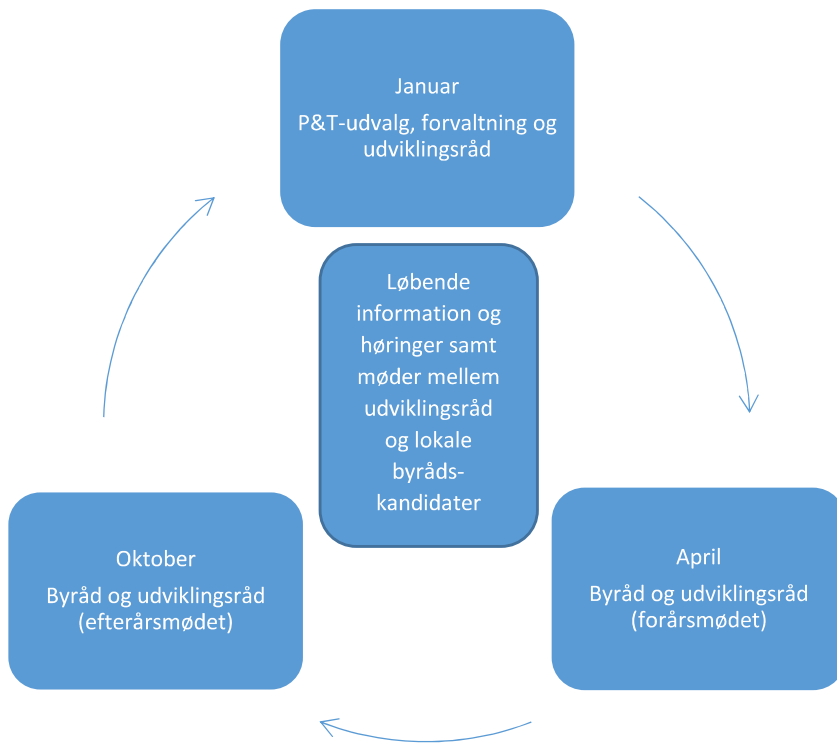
Januar

P&T-udvalg, forvaltning og udviklingsråd

Løbende information og høringer samt møder mellem udviklingsråd og lokale byrådskandidater

April

Byråd og udviklingsråd (forårsmødet)

Oktober

Byråd og udviklingsråd (efterårsmødet)